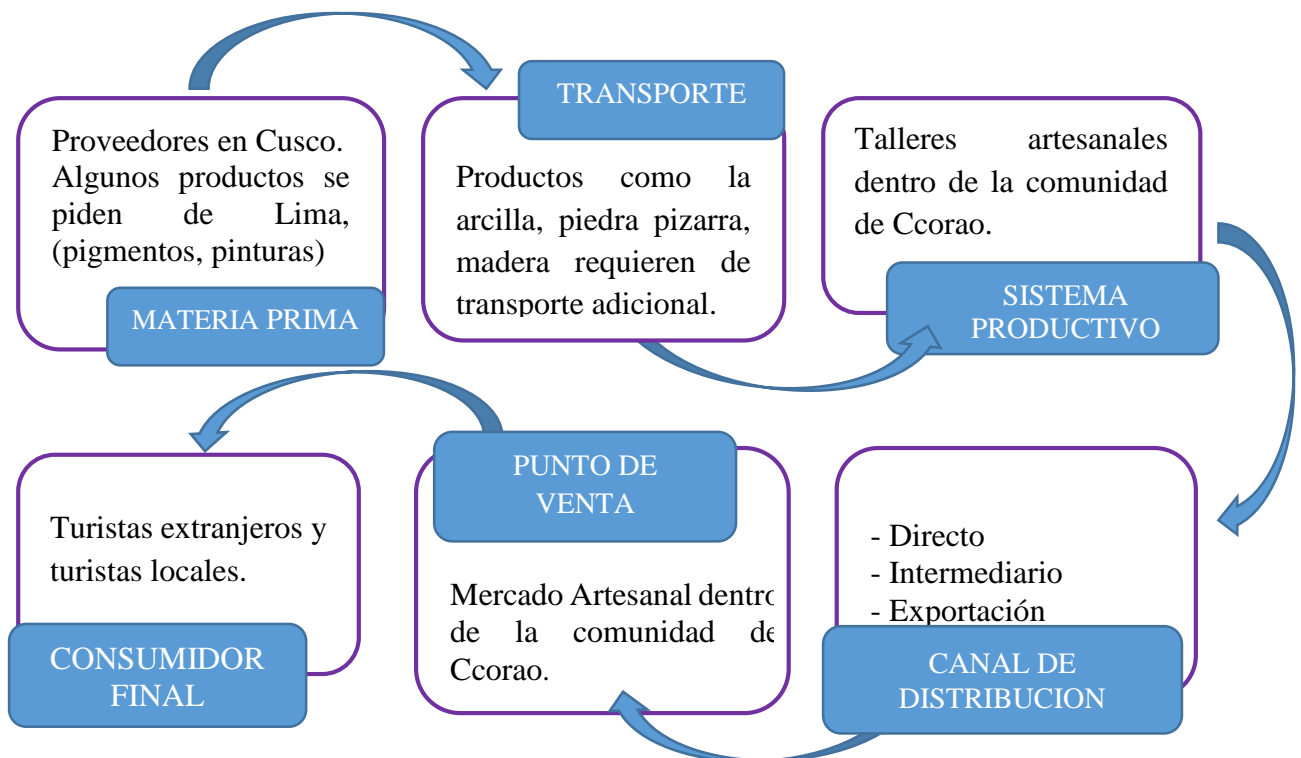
Proveedores en Cusco. Algunos productos se piden de Lima, (pigmentos, pinturas)

MATERIA PRIMA

TRANSPORTE

Productos como la arcilla, piedra pizarra, madera requieren de transporte adicional.

Talleres artesanales dentro de la comunidad de Ccorao.

SISTEMA PRODUCTIVO

Turistas extranjeros y turistas locales.

CONSUMIDOR FINAL

PUNTO DE VENTA

Mercado Artesanal dentro de la comunidad de Ccorao.

- Directo
- Intermediario
- Exportación

CANAL DE DISTRIBUCION